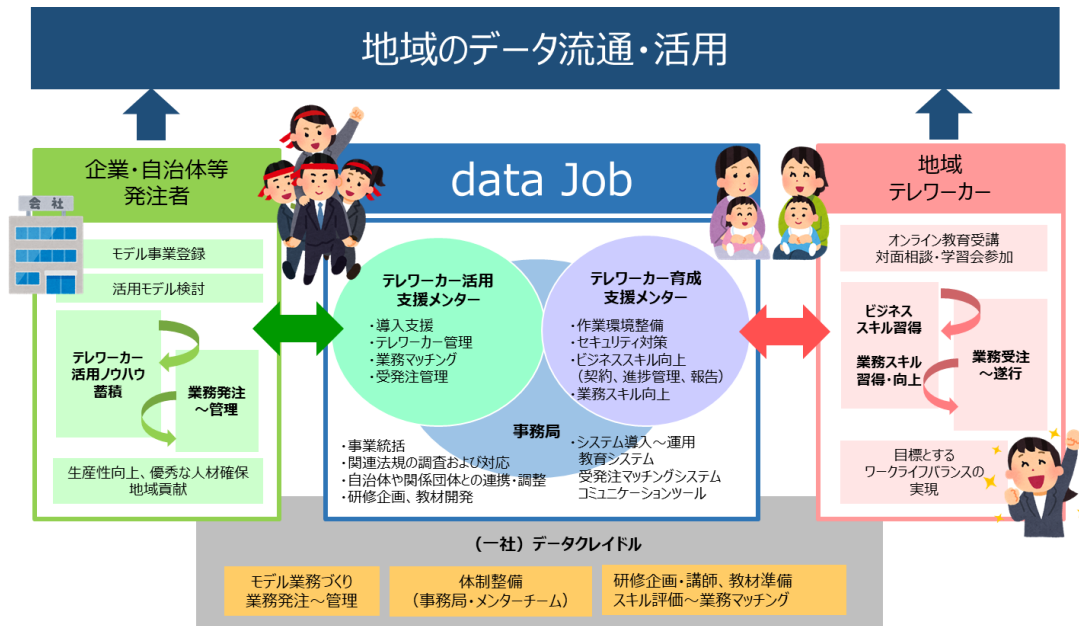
地域のデータ流通・活用

企業・自治体等
発注者

会社

モデル事業登録

活用モデル検討

テレワーカー
活用ノウハウ
蓄積

業務発注
～管理

生産性向上、優秀な人材確保
地域貢献

data Job

テレワーカー活用
支援メンター

・導入支援
・テレワーカー管理
・業務マッチング
・受発注管理

テレワーカー育成
支援メンター

・作業環境整備
・セキュリティ対策
・ビジネススキル向上
（契約、進捗管理、報告）
・業務スキル向上

事務局

・事業統括
・関連法規の調査および対応
・自治体や関係団体との連携・調整
・研修企画、教材開発

・システム導入～運用
教育システム
受発注マッチングシステム
コミュニケーションツール

地域
テレワーカー

オンライン教育受講
対面相談・学習会参加

ビジネス
スキル習得

業務スキル
習得・向上

業務受注
～遂行

目標とする
ワークライフバランスの
実現

（一社）データクレイドル

モデル業務づくり
業務発注～管理

体制整備
（事務局・メンターチーム）

研修企画・講師、教材準備
スキル評価～業務マッチング